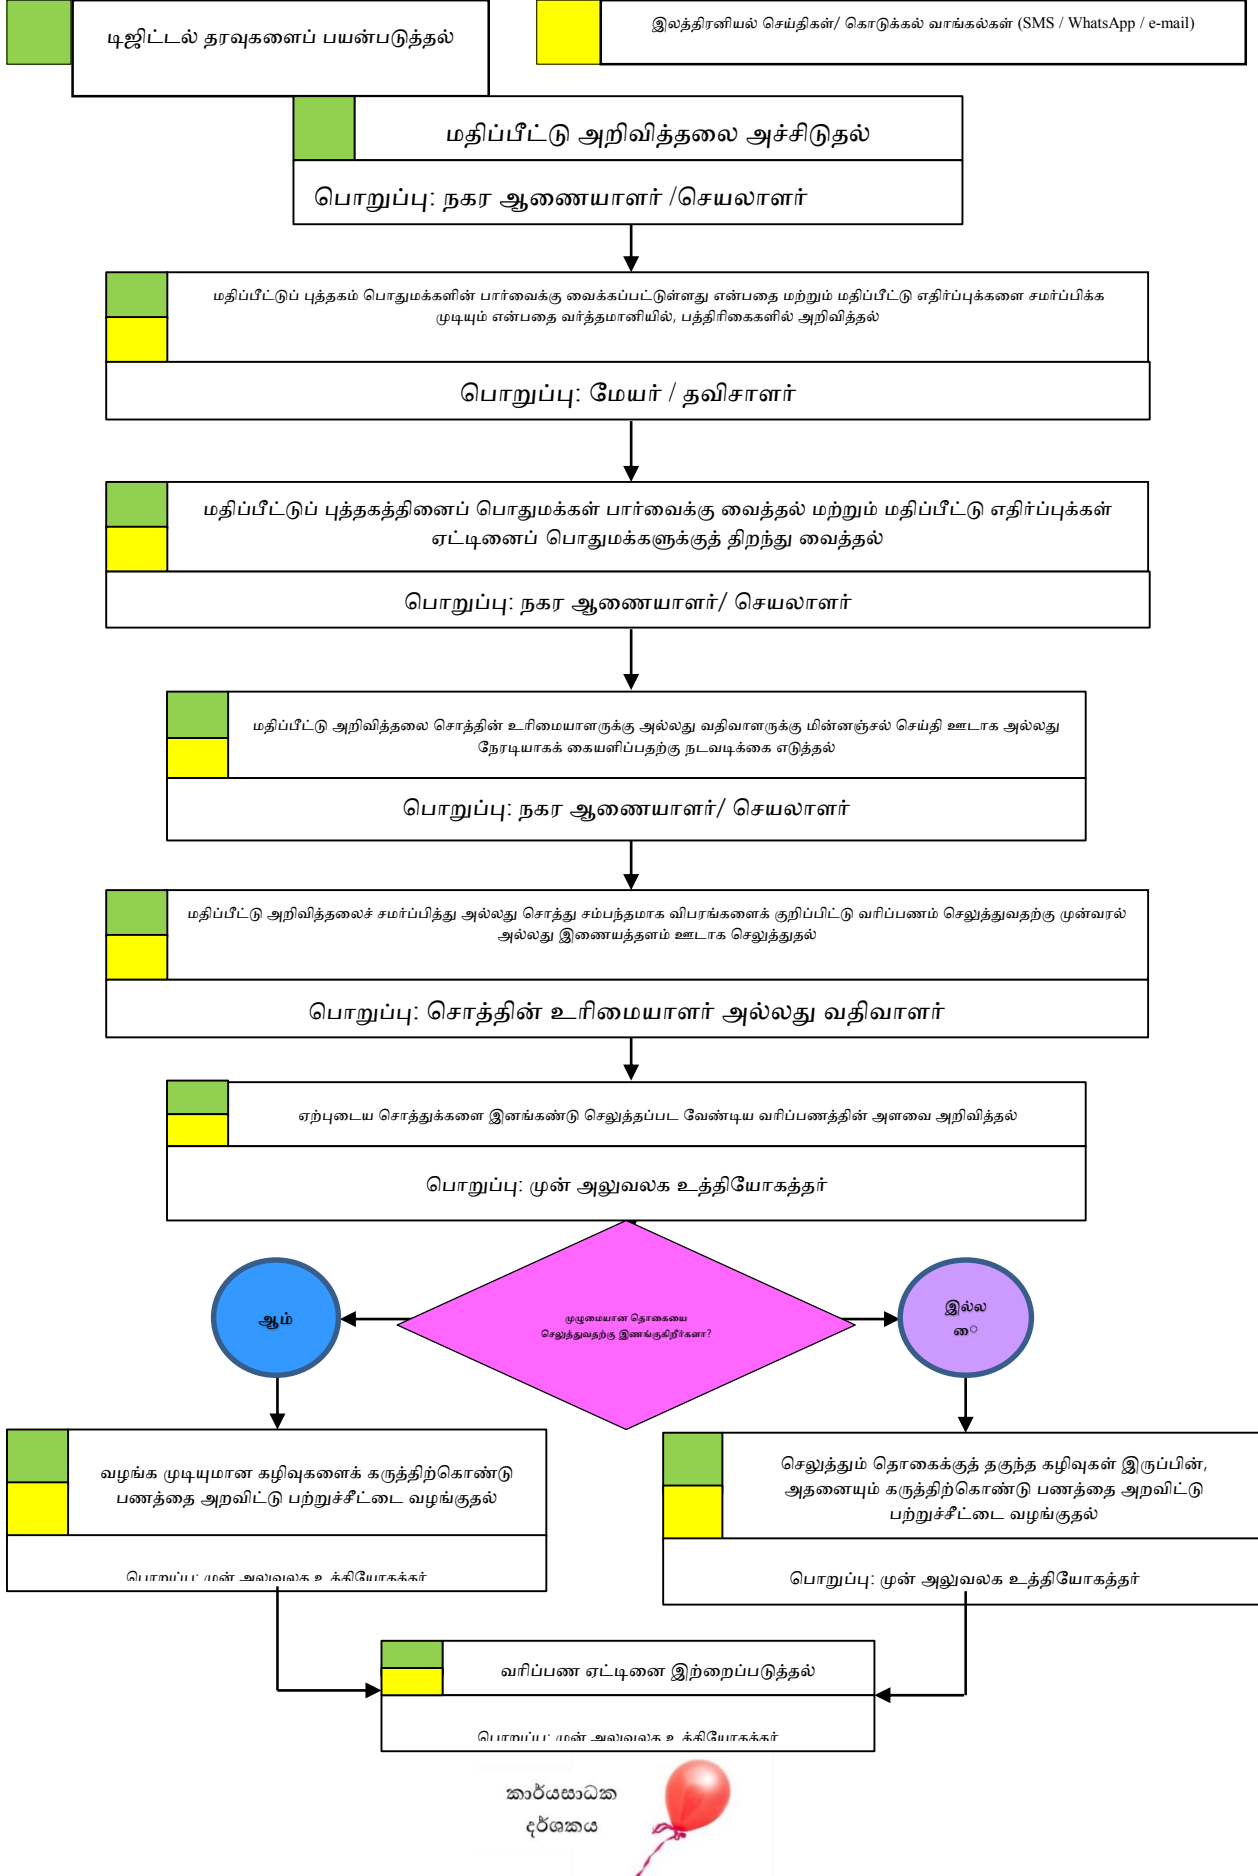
டிஜிட்டல் தரவுகளைப் பயன்படுத்தல்

இலத்திரனியல் செய்திகள்/ கொடுக்கல் வாங்கல்கள் (SMS / WhatsApp / e-mail)

மதிப்பீட்டு அறிவித்தலை அச்சிடுதல்

பொறுப்பு: நகர ஆணையாளர் /செயலாளர்

மதிப்பீட்டுப் புத்தகம் பொதுமக்களின் பார்வைக்கு வைக்கப்பட்டுள்ளது என்பதை மற்றும் மதிப்பீட்டு எதிர்ப்புக்களை சமர்ப்பிக்க முடியும் என்பதை வர்த்தமானியில், பத்திரிகைகளில் அறிவித்தல்

பொறுப்பு: மேயர் / தவிசாளர்

மதிப்பீட்டுப் புத்தகத்தினைப் பொதுமக்கள் பார்வைக்கு வைத்தல் மற்றும் மதிப்பீட்டு எதிர்ப்புக்கள் ஏட்டினைப் பொதுமக்களுக்குத் திறந்து வைத்தல்

பொறுப்பு: நகர ஆணையாளர்/ செயலாளர்

மதிப்பீட்டு அறிவித்தலை சொத்தின் உரிமையாளருக்கு அல்லது வதிவாளருக்கு மின்னஞ்சல் செய்தி ஊடாக அல்லது நேரடியாகக் கையளிப்பதற்கு நடவடிக்கை எடுத்தல்

பொறுப்பு: நகர ஆணையாளர்/ செயலாளர்

மதிப்பீட்டு அறிவித்தலைச் சமர்ப்பித்து அல்லது சொத்து சம்பந்தமாக விபரங்களைக் குறிப்பிட்டு வரிப்பணம் செலுத்துவதற்கு முன்வரல் அல்லது இணையத்தளம் ஊடாக செலுத்துதல்

பொறுப்பு: சொத்தின் உரிமையாளர் அல்லது வதிவாளர்

ஏற்புடைய சொத்துக்களை இனங்கண்டு செலுத்தப்பட வேண்டிய வரிப்பணத்தின் அளவை அறிவித்தல்

பொறுப்பு: முன் அலுவலக உத்தியோகத்தர்

முழுமையான தொகையை செலுத்துவதற்கு இணங்குகிறீர்களா?

ஆம்

இல்ல ை

வழங்க முடியுமான கழிவுகளைக் கருத்திற்கொண்டு பணத்தை அறவிட்டு பற்றுச்சீட்டை வழங்குதல்

பொறுப்பு: முன் அலுவலக உத்தியோகத்தர்

செலுத்தும் தொகைக்குத் தகுந்த கழிவுகள் இருப்பின், அதனையும் கருத்திற்கொண்டு பணத்தை அறவிட்டு பற்றுச்சீட்டை வழங்குதல்

பொறுப்பு: முன் அலுவலக உத்தியோகத்தர்

வரிப்பண ஏட்டினை இற்றைப்படுத்தல்

பொறுப்பு: முன் அலுவலக உத்தியோகத்தர்

කාර්යසාධක දර්ශකය